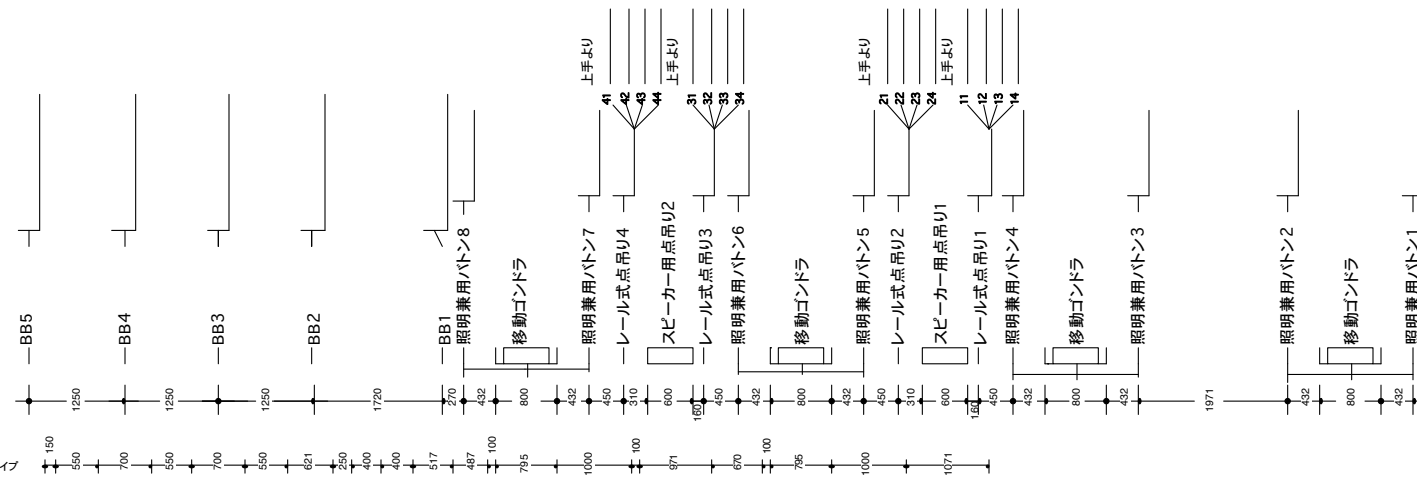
上手より
41
42
43
44
上手より
31
32
33
34
上手より
21
22
23
24
上手より
11
12
13
14

BB5
BB4
BB3
BB2
BB1
照明兼用バトン8
移動ゴンドラ
照明兼用バトン7
レール式点吊り4
スピーカー用点吊り2
レール式点吊り3
照明兼用バトン6
移動ゴンドラ
照明兼用バトン5
レール式点吊り2
スピーカー用点吊り1
レール式点吊り1
照明兼用バトン4
移動ゴンドラ
照明兼用バトン3
照明兼用バトン2
移動ゴンドラ
照明兼用バトン1

1250
1250
1250
1720
270
432
800
432
450
310
600
160
450
432
800
432
450
310
600
160
450
432
800
432
1971
432
800
432

イブ
150
550
700
550
700
550
621
250
400
400
517
487
100
795
1000
100
971
670
100
795
1000
1071